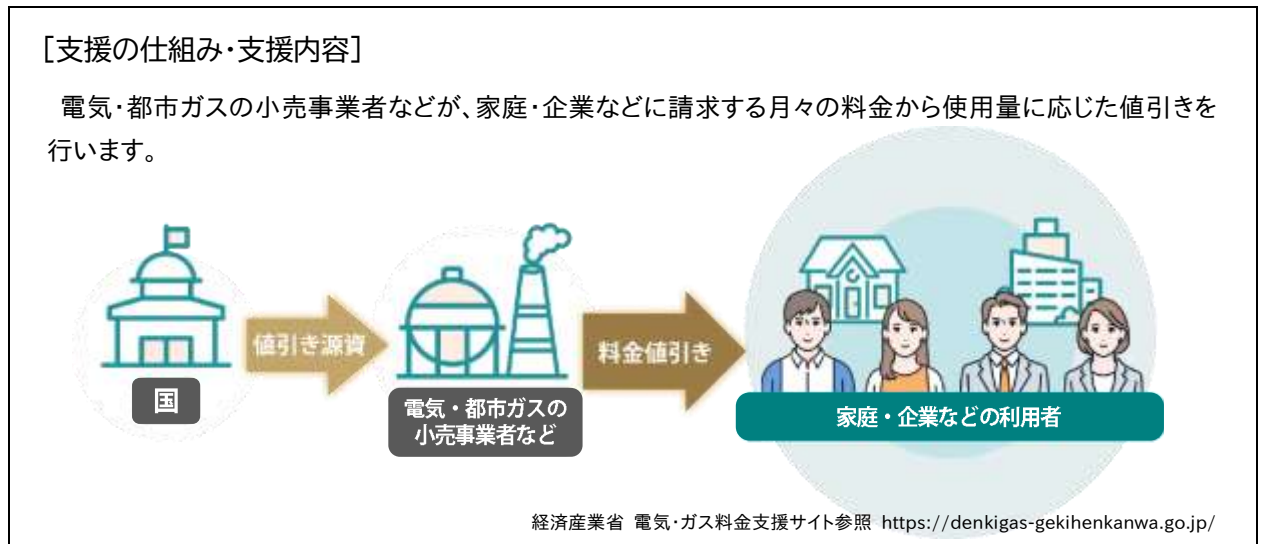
[支援の仕組み・支援内容]

電気・都市ガスの小売事業者などが、家庭・企業などに請求する月々の料金から使用量に応じた値引きを行います。

国

値引き源資

電気・都市ガスの小売事業者など

料金値引き

家庭・企業などの利用者

経済産業省 電気・ガス料金支援サイト参照 https://denkigas-gekihenkanwa.go.jp/